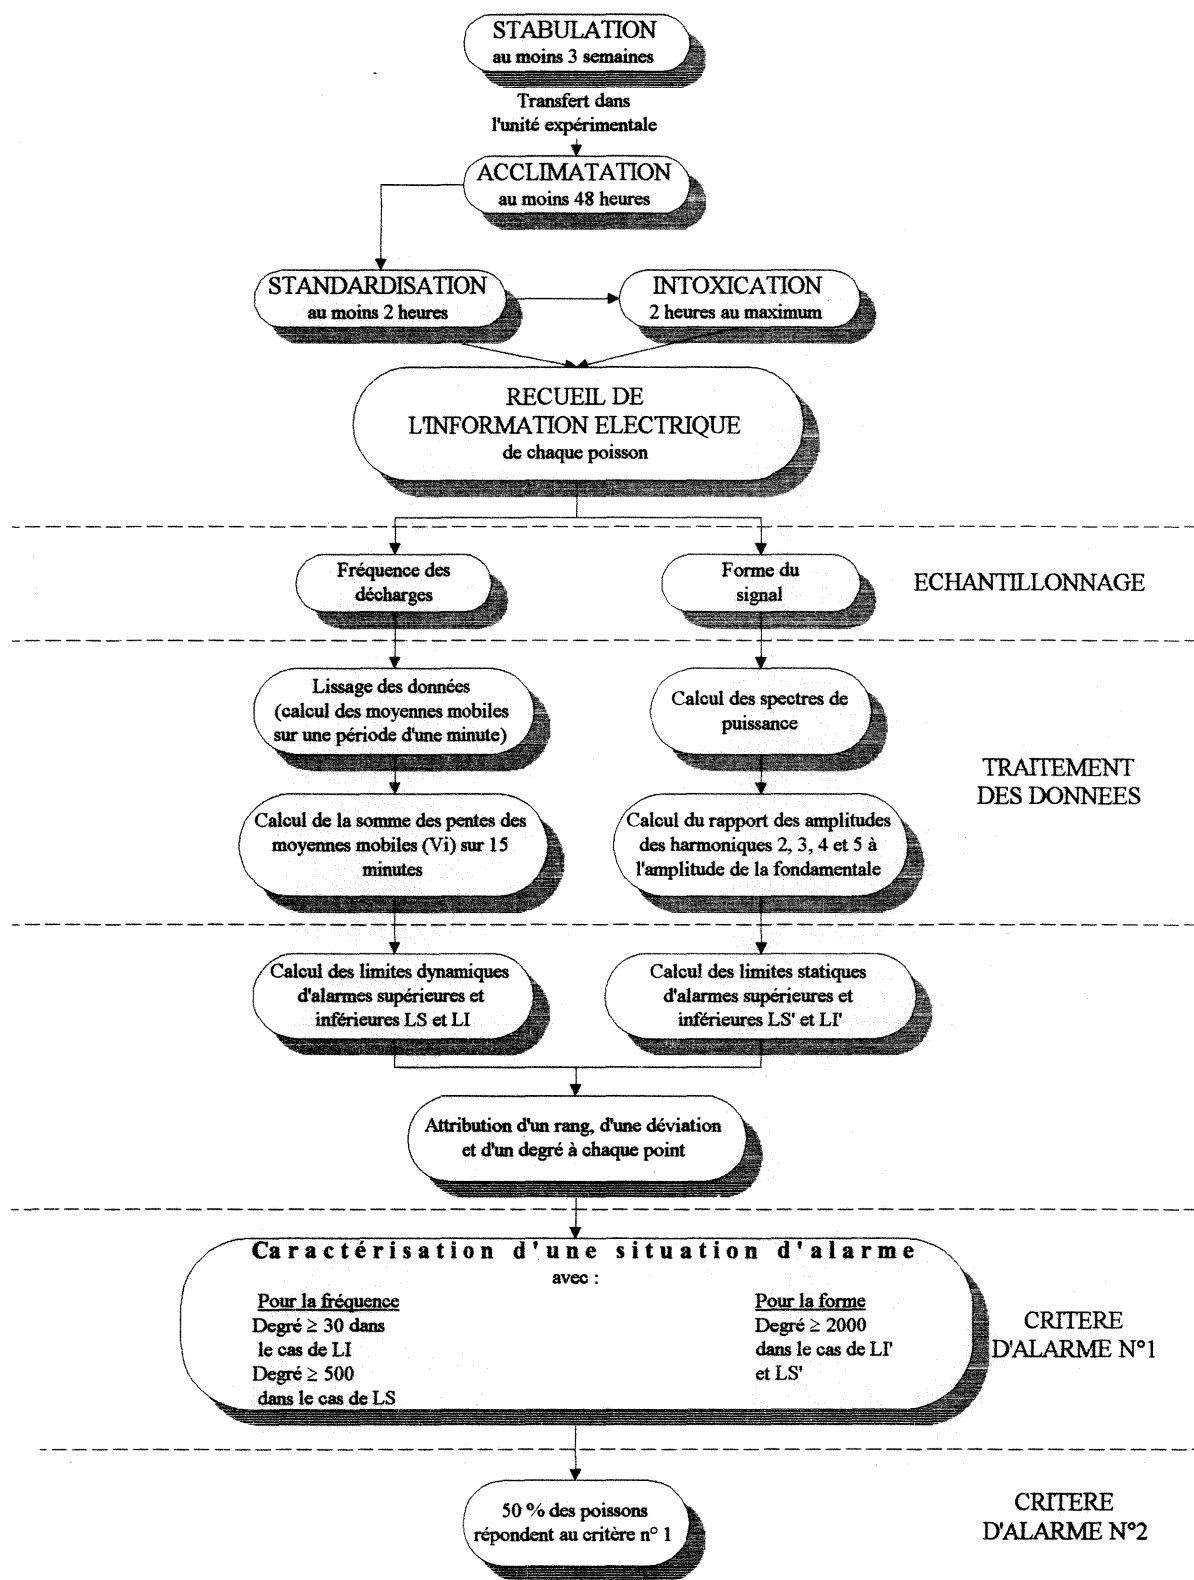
STABULATION
au moins 3 semaines

Transfert dans l'unité expérimentale

ACCLIMATATION
au moins 48 heures

STANDARDISATION
au moins 2 heures

INTOXICATION
2 heures au maximum

RECUEIL DE L'INFORMATION ELECTRIQUE
de chaque poisson

Fréquence des décharges

Forme du signal

ECHANTILLONNAGE

Lissage des données (calcul des moyennes mobiles sur une période d'une minute)

Calcul des spectres de puissance

TRAITEMENT DES DONNEES

Calcul de la somme des pentes des moyennes mobiles (Vi) sur 15 minutes

Calcul du rapport des amplitudes des harmoniques 2, 3, 4 et 5 à l'amplitude de la fondamentale

Calcul des limites dynamiques d'alarmes supérieures et inférieures LS et LI

Calcul des limites statiques d'alarmes supérieures et inférieures LS' et LI'

Attribution d'un rang, d'une déviation et d'un degré à chaque point

Caractérisation d'une situation d'alarme
avec :

Pour la fréquence
Degré $\geq$ 30 dans le cas de LI
Degré $\geq$ 500 dans le cas de LS

Pour la forme
Degré $\geq$ 2000 dans le cas de LI' et LS'

CRITERE D'ALARME N°1

50 % des poissons répondent au critère n° 1

CRITERE D'ALARME N°2